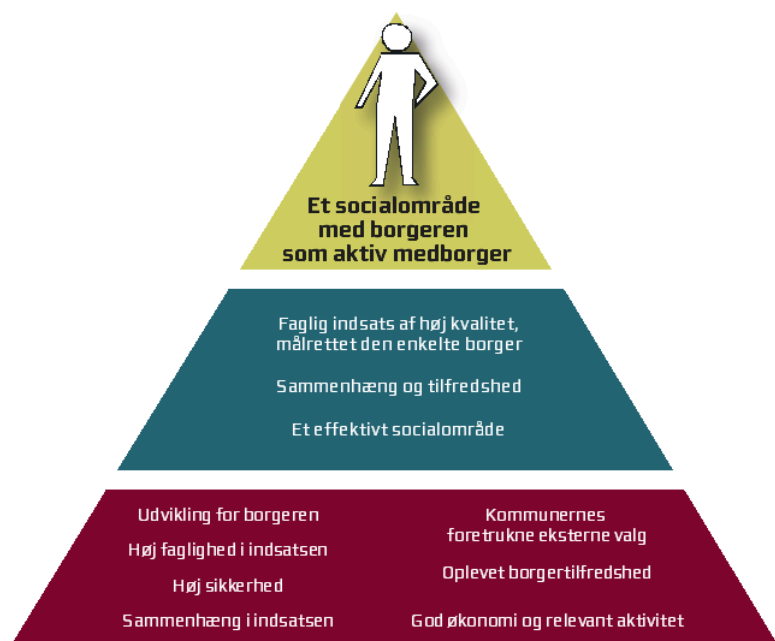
Et socialområde med borgeren som aktiv medborger

Faglig indsats af høj kvalitet, målrettet den enkelte borger

Sammenhæng og tilfredshed

Et effektivt socialområde

Udvikling for borgeren

Høj faglighed i indsatsen

Høj sikkerhed

Sammenhæng i indsatsen

Kommunernes foretrukne eksterne valg

Oplevet borgertilfredshed

God økonomi og relevant aktivitet